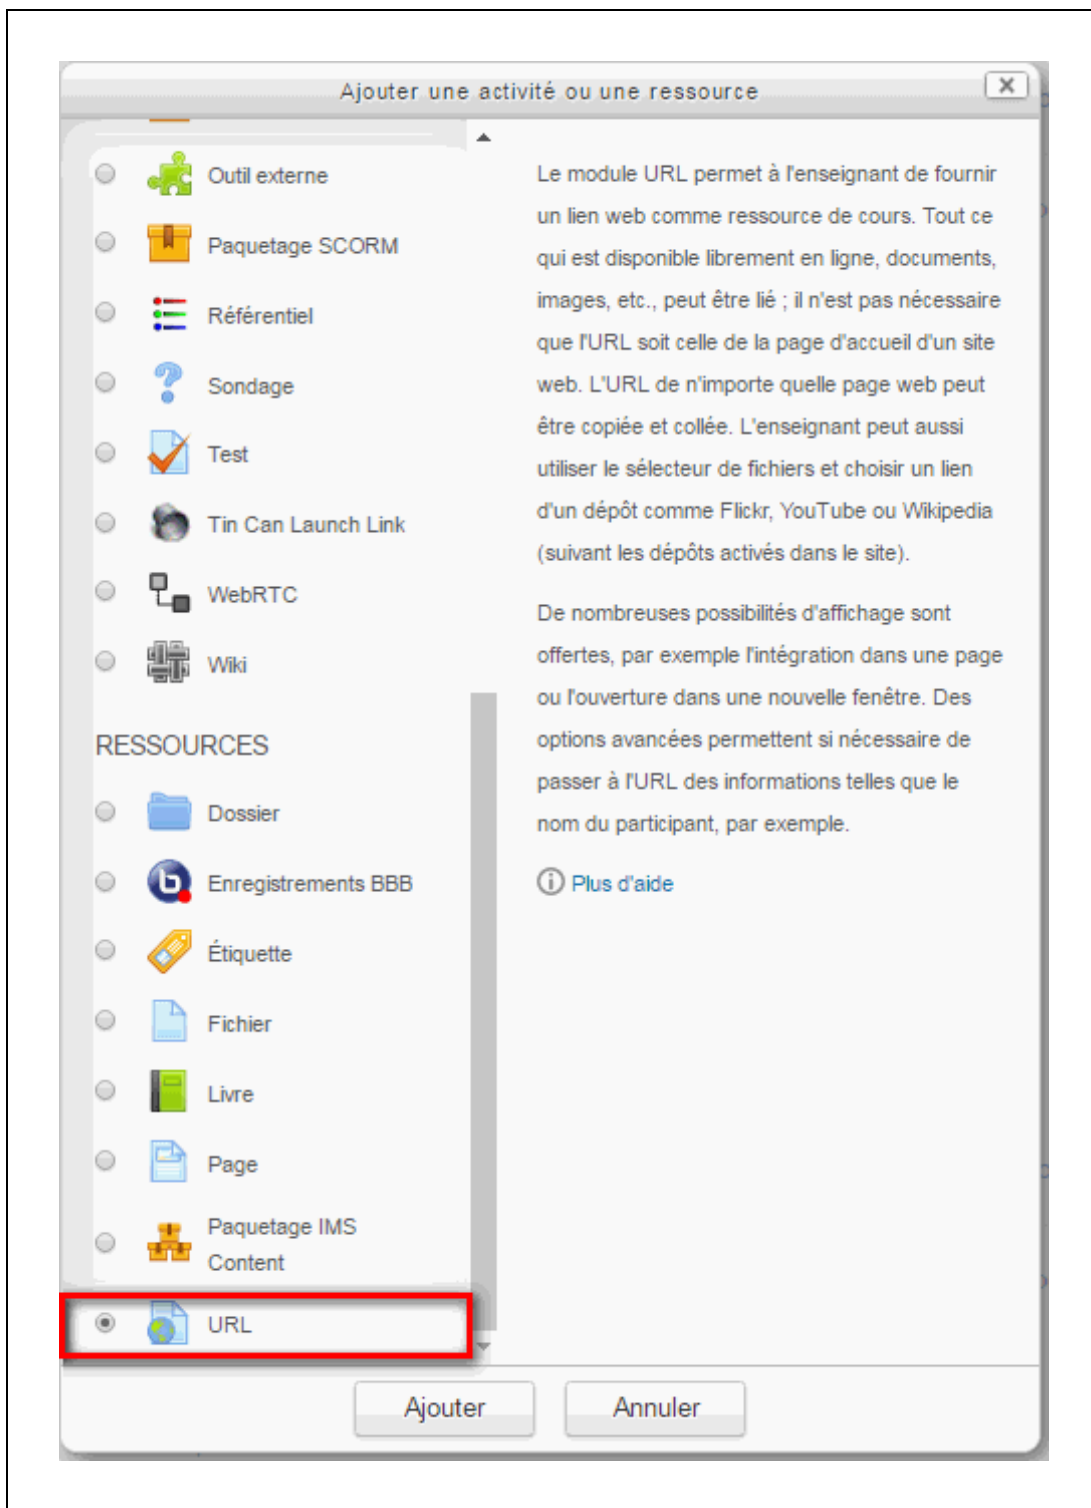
Ajouter une activité ou une ressource

Outil externe

Paquetage SCORM

Référentiel

Sondage

Test

Tin Can Launch Link

WebRTC

Wiki

RESSOURCES

Dossier

Enregistrements BBB

Étiquette

Fichier

Livre

Page

Paquetage IMS Content

URL

Le module URL permet à l'enseignant de fournir un lien web comme ressource de cours. Tout ce qui est disponible librement en ligne, documents, images, etc., peut être lié ; il n'est pas nécessaire que l'URL soit celle de la page d'accueil d'un site web. L'URL de n'importe quelle page web peut être copiée et collée. L'enseignant peut aussi utiliser le sélecteur de fichiers et choisir un lien d'un dépôt comme Flickr, YouTube ou Wikipedia (suivant les dépôts activés dans le site).

De nombreuses possibilités d'affichage sont offertes, par exemple l'intégration dans une page ou l'ouverture dans une nouvelle fenêtre. Des options avancées permettent si nécessaire de passer à l'URL des informations telles que le nom du participant, par exemple.

Plus d'aide

Ajouter

Annuler